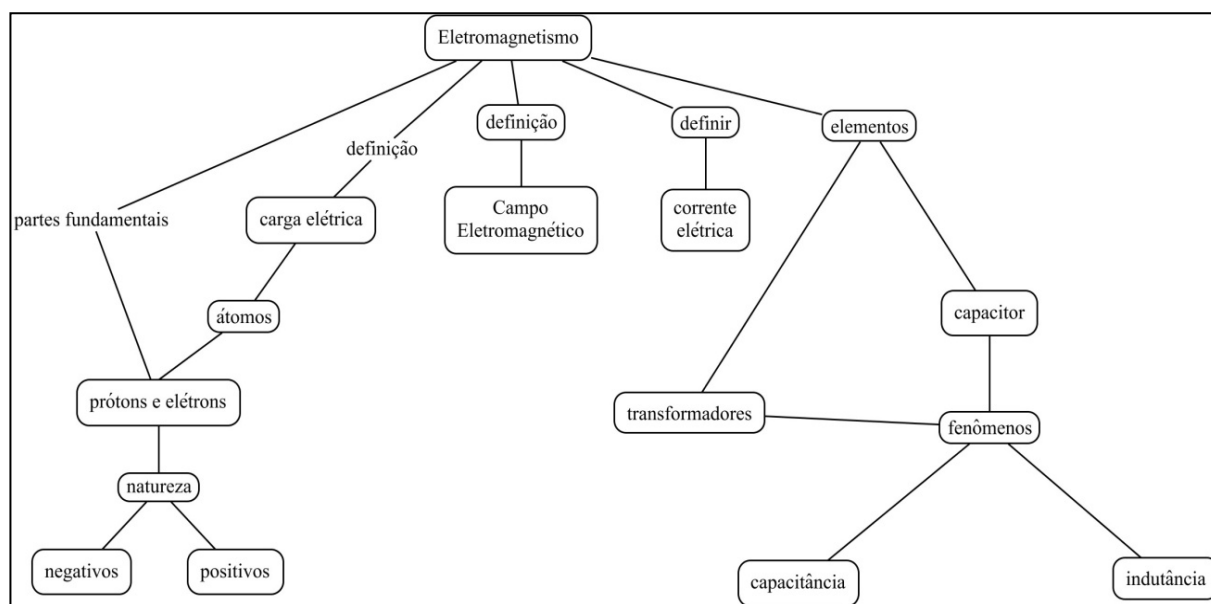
Eletromagnetismo

definição

definição

definir

elementos

partes fundamentais

carga elétrica

Campo Eletromagnético

corrente elétrica

átomos

capacitor

prótons e elétrons

transformadores

fenômenos

natureza

negativos

positivos

capacitância

indutância